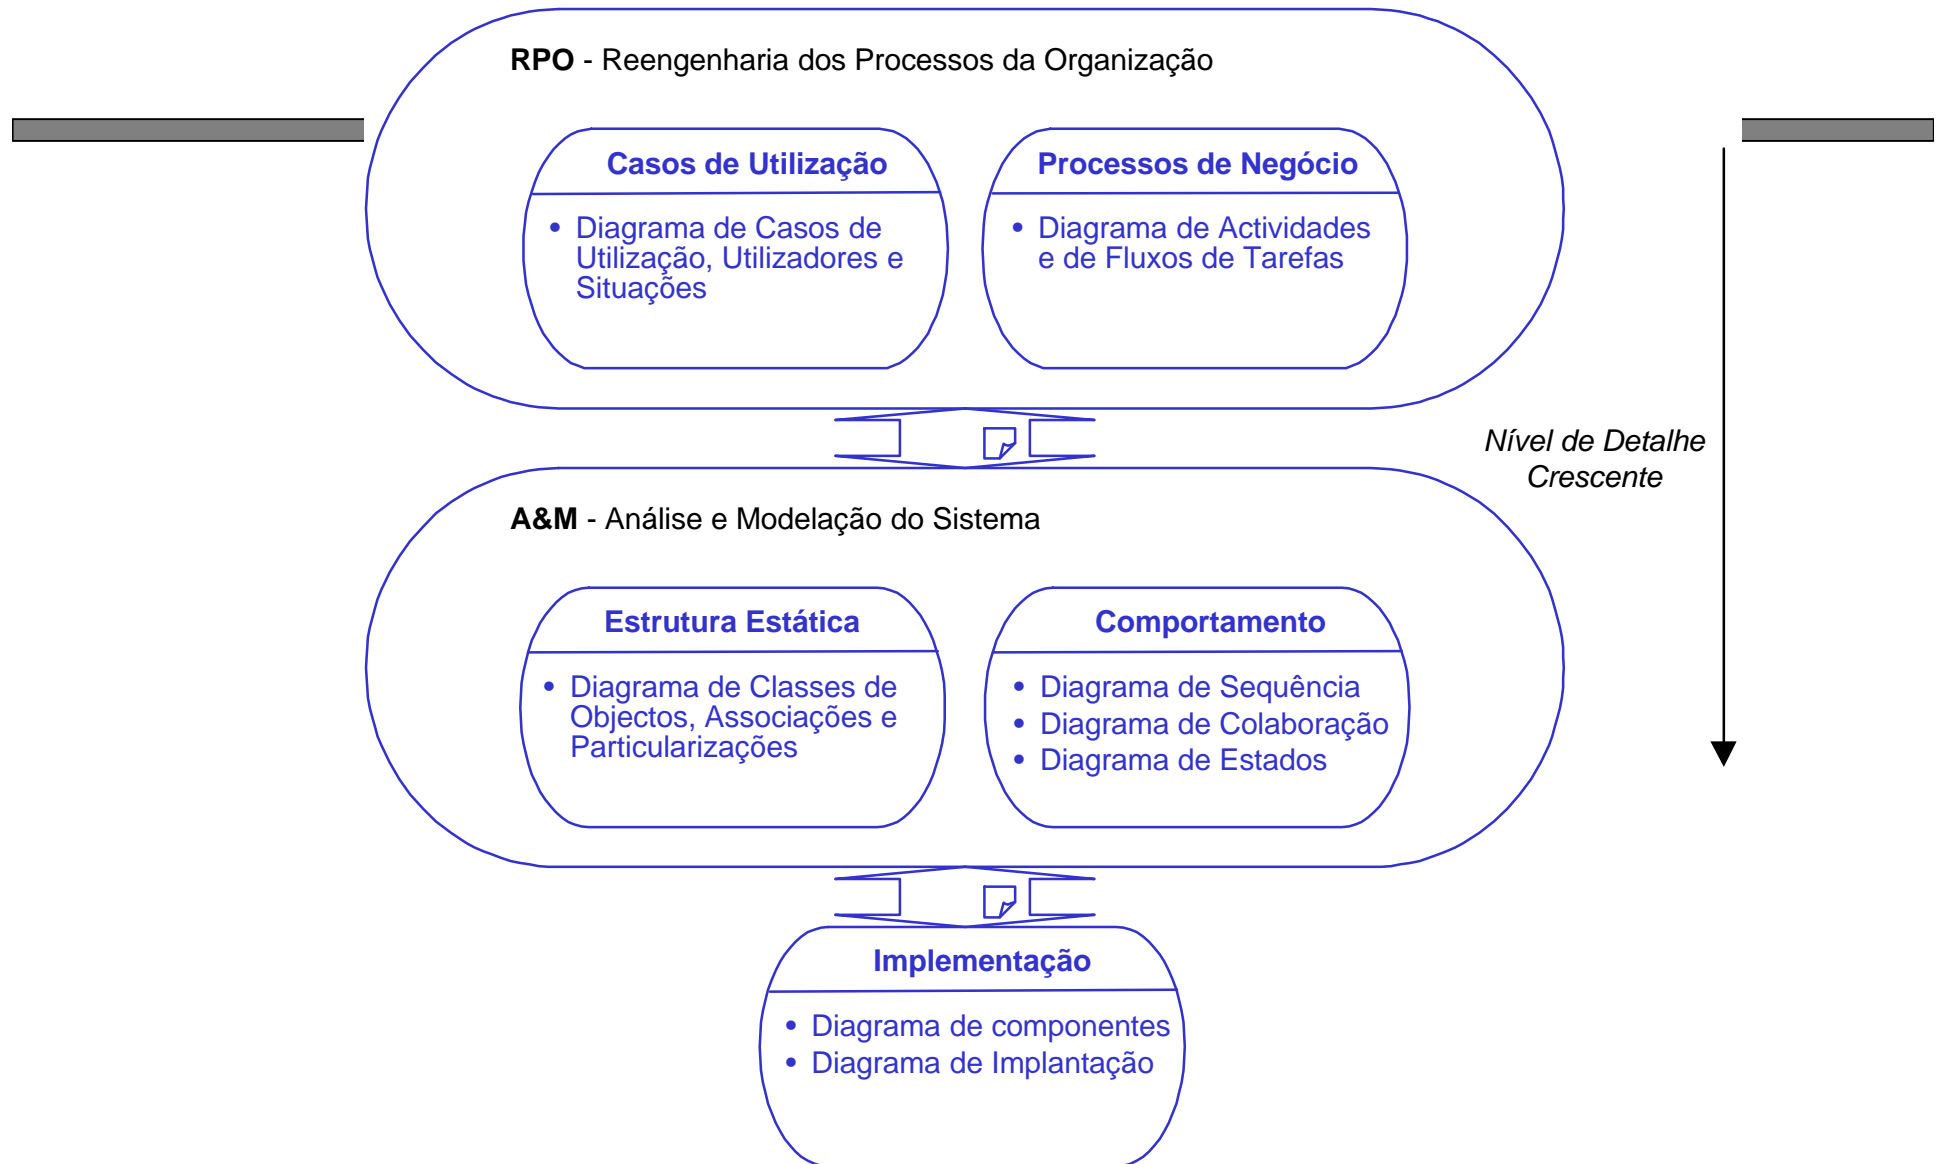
**RPO** - Reengenharia dos Processos da Organização

**Casos de Utilização**
• Diagrama de Casos de Utilização, Utilizadores e Situações

**Processos de Negócio**
• Diagrama de Actividades e de Fluxos de Tarefas

*Nível de Detalhe Crescente*

**A&M** - Análise e Modelação do Sistema

**Estrutura Estática**
• Diagrama de Classes de Objectos, Associações e Particularizações

**Comportamento**
• Diagrama de Sequência
• Diagrama de Colaboração
• Diagrama de Estados

**Implementação**
• Diagrama de componentes
• Diagrama de Implantação